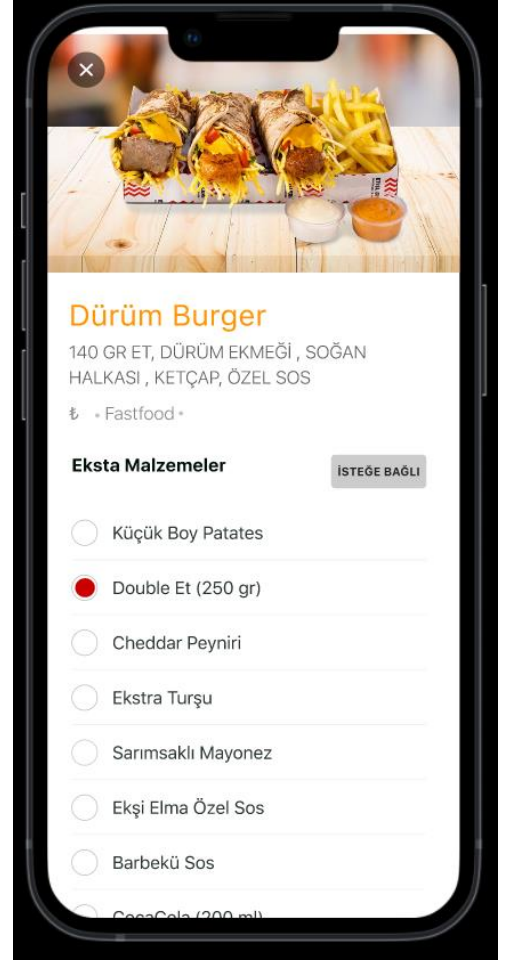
×

Dürüm Burger

140 GR ET, DÜRÜM EKMEĞİ , SOĞAN HALKASI , KETÇAP, ÖZEL SOS

₺ • Fastfood •

Eksta Malzemeler

İSTEĞE BAĞLI

Küçük Boy Patates

Double Et (250 gr)

Cheddar Peyniri

Ekstra Turşu

Sarımsaklı Mayonez

Ekşi Elma Özel Sos

Barbekü Sos

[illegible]